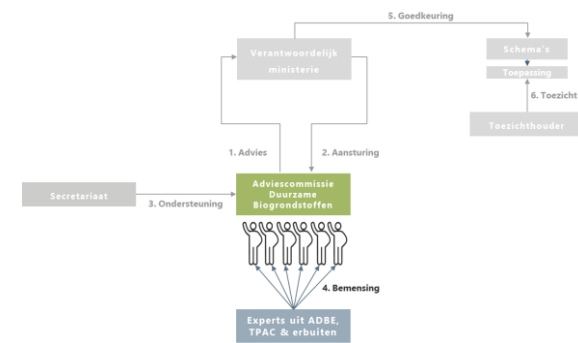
5. Goedkeuring

Verantwoordelijk ministerie

Schema's

Toepassing

6. Toezicht

Toezichthouder

1. Advies

2. Aansturing

Secretariaat

3. Ondersteuning

Adviescommissie Duurzame Biogrondstoffen

4. Bemensing

Experts uit ADBE, TPAC & erbuiten